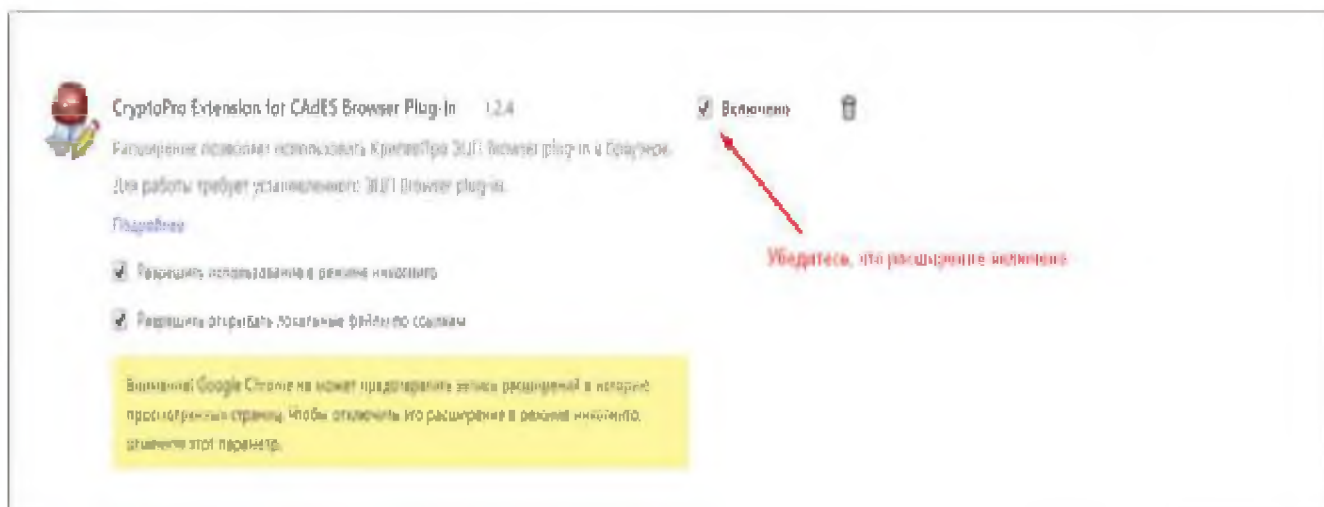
CryptoPro Extension for CAdES Browser Plug-in 1.2.4

Включено

Расширение позволяет использовать КриптоПро ЭЦП Browser plug-in в браузере.

Для работы требует установленного ЭЦП Browser plug-in.

Подробнее

Разрешить использование в режиме инкогнито

Разрешить открывать локальные файлы по ссылкам

Внимание! Google Chrome не может предотвратить запись расширений в историю просмотренных страниц. Чтобы отключить это расширение в режиме инкогнито, отмените этот параметр.

Убедитесь, что расширение включено